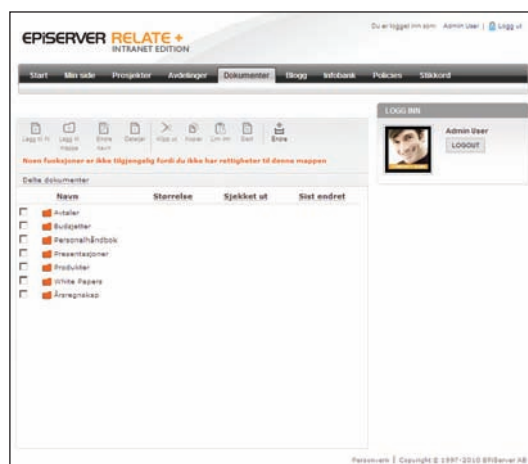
EPiSERVER RELATE + INTRANET EDITION

Du er logget inn som Admin User | Logg ut

Start | Min side | Prosjekter | Avdelinger | Dokumenter | Blogg | Infobank | Policies | Stikkord

Legg til fil | Legg til mappe | Endre navn | Detaljer | Klipp ut | Kopier | Lim inn | Slett | Endre

Noen funksjoner er ikke tilgjengelig fordi du ikke har rettigheter til denne mappen

Delte dokumenter

| Navn | Størrelse | Sjekket ut | Sist endret |
|---|---|---|---|
| Avtaler | | | |
| Budsjetter | | | |
| Personalhåndbok | | | |
| Presentasjoner | | | |
| Produkter | | | |
| White Papers | | | |
| Årsregnskap | | | |

LOGG INN

Admin User

LOGOUT

Personvern | Copyright © 1997-2010 EPiServer AB